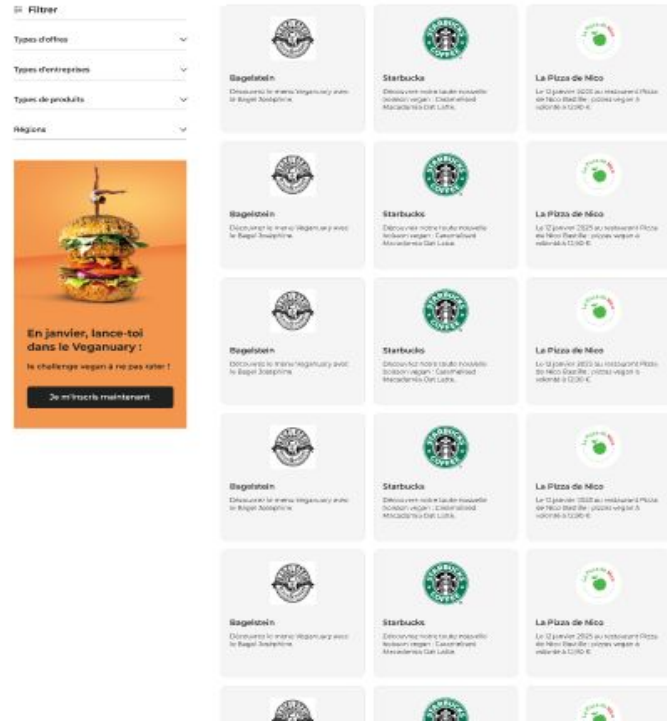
Filtrer

Types d'offres

Types d'entreprises

Types de produits

Régions

En janvier, lance-toi dans le Veganuary :

le challenge vegan à ne pas rater !

Je m'inscris maintenant

Bagelstein
Découvrez le menu Veganuary avec le Bagel Joséphine.

Starbucks
Découvrez notre toute nouvelle boisson vegan : Caramelized Macadamia Oat Latte.

La Pizza de Nico
Le 12 janvier 2025 au restaurant Pizza de Nico Bastille : pizzas vegan à volonté à 12,90 €.

Bagelstein
Découvrez le menu Veganuary avec le Bagel Joséphine.

Starbucks
Découvrez notre toute nouvelle boisson vegan : Caramelized Macadamia Oat Latte.

La Pizza de Nico
Le 12 janvier 2025 au restaurant Pizza de Nico Bastille : pizzas vegan à volonté à 12,90 €.

Bagelstein
Découvrez le menu Veganuary avec le Bagel Joséphine.

Starbucks
Découvrez notre toute nouvelle boisson vegan : Caramelized Macadamia Oat Latte.

La Pizza de Nico
Le 12 janvier 2025 au restaurant Pizza de Nico Bastille : pizzas vegan à volonté à 12,90 €.

Bagelstein
Découvrez le menu Veganuary avec le Bagel Joséphine.

Starbucks
Découvrez notre toute nouvelle boisson vegan : Caramelized Macadamia Oat Latte.

La Pizza de Nico
Le 12 janvier 2025 au restaurant Pizza de Nico Bastille : pizzas vegan à volonté à 12,90 €.

Bagelstein
Découvrez le menu Veganuary avec le Bagel Joséphine.

Starbucks
Découvrez notre toute nouvelle boisson vegan : Caramelized Macadamia Oat Latte.

La Pizza de Nico
Le 12 janvier 2025 au restaurant Pizza de Nico Bastille : pizzas vegan à volonté à 12,90 €.